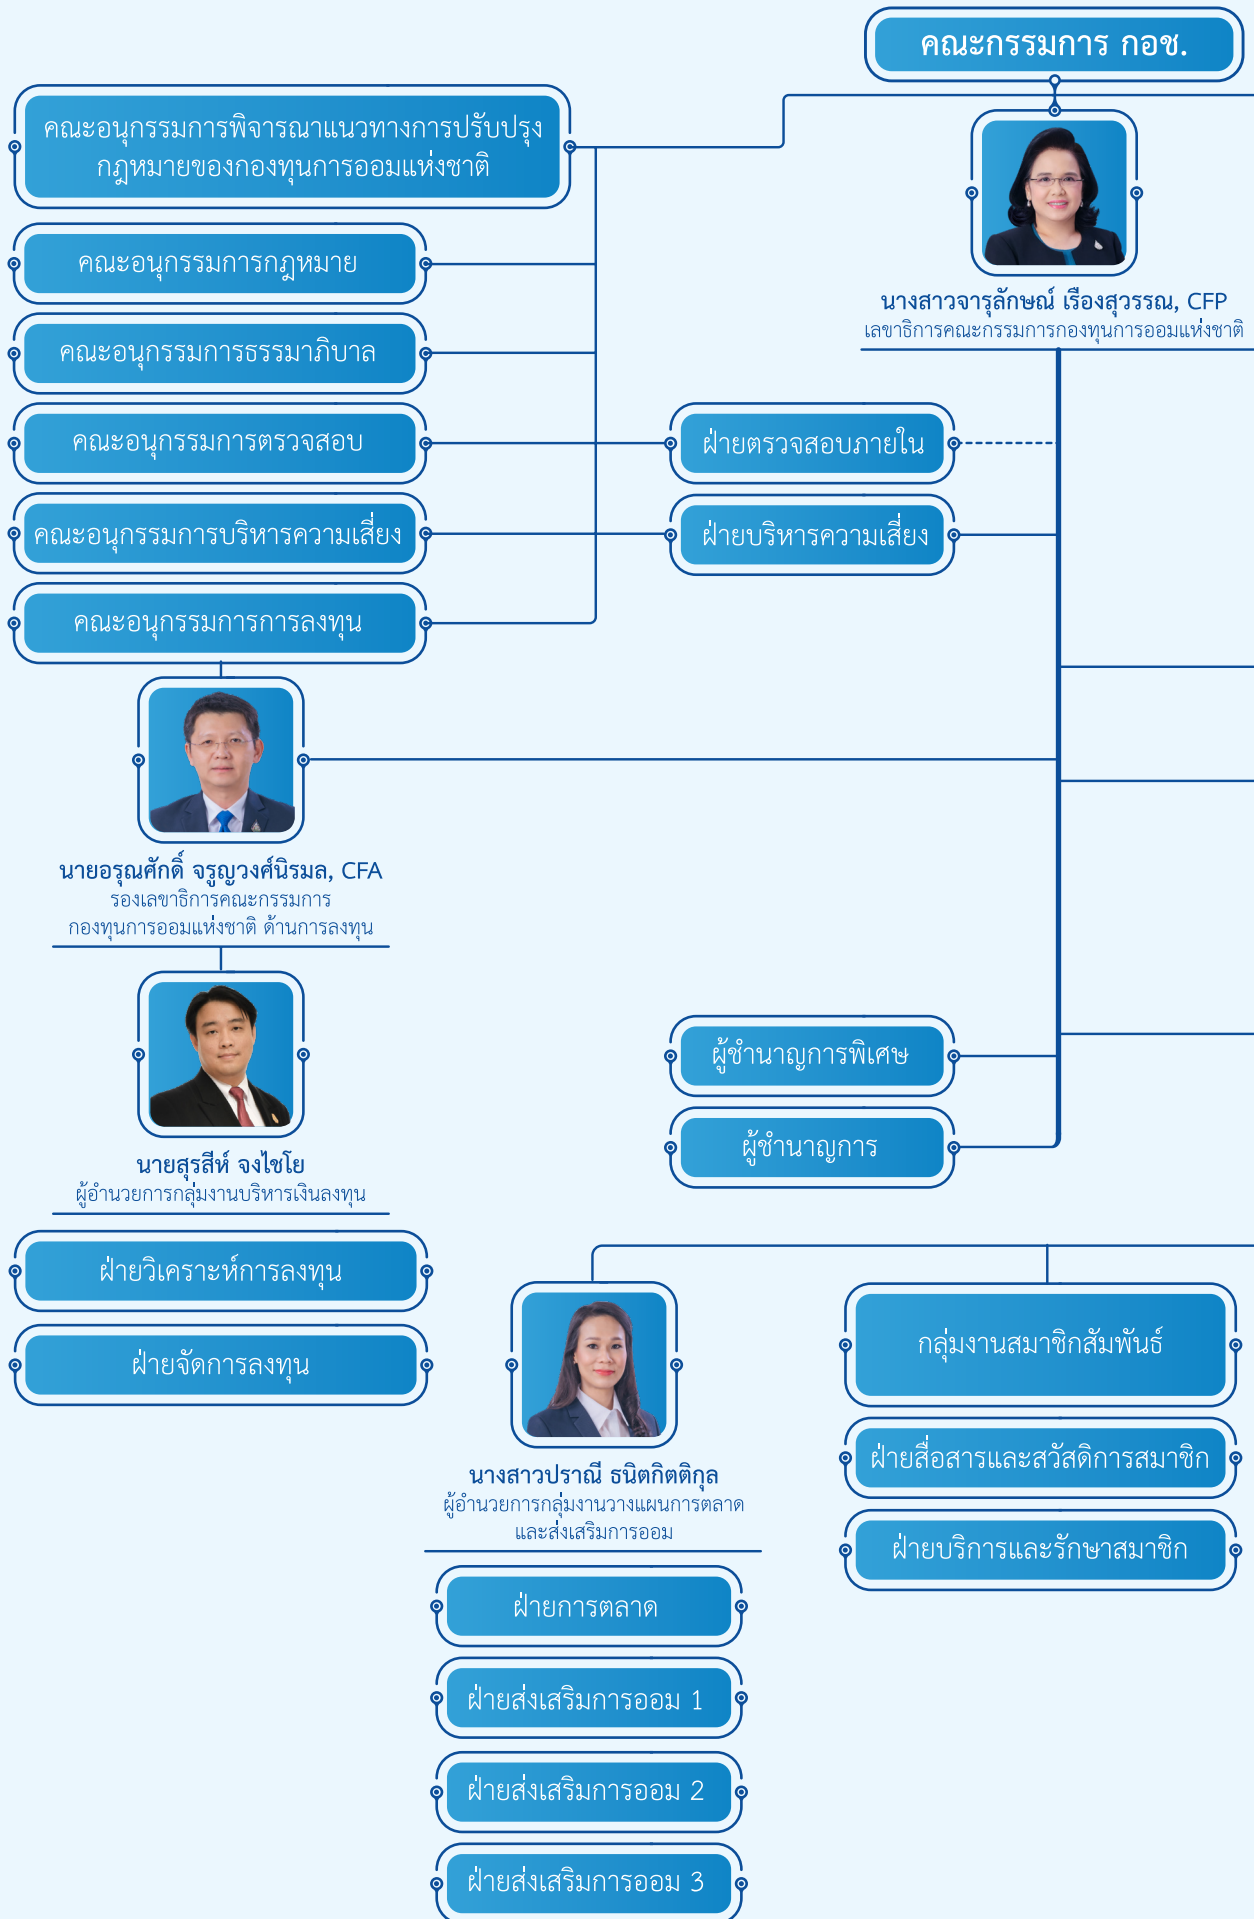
คณะกรรมการ กอช.

คณะอนุกรรมการพิจารณาแนวทางการปรับปรุงกฎหมายของกองทุนการออมแห่งชาติ

นางสาวจารุลักษณ์ เรืองสุวรรณ, CFP
เลขาธิการคณะกรรมการกองทุนการออมแห่งชาติ

คณะอนุกรรมการกฎหมาย

คณะอนุกรรมการธรรมาภิบาล

คณะอนุกรรมการตรวจสอบ

ฝ่ายตรวจสอบภายใน

คณะอนุกรรมการบริหารความเสี่ยง

ฝ่ายบริหารความเสี่ยง

คณะอนุกรรมการการลงทุน

นายอรุณศักดิ์ จรูญวงศ์นิรมล, CFA
รองเลขาธิการคณะกรรมการกองทุนการออมแห่งชาติ ด้านการลงทุน

นายสุรสีห์ จงไชโย
ผู้อำนวยการกลุ่มงานบริหารเงินลงทุน

ผู้ชำนาญการพิเศษ

ผู้ชำนาญการ

ฝ่ายวิเคราะห์การลงทุน

ฝ่ายจัดการลงทุน

นางสาวปราณี ธนิตกิตติกุล
ผู้อำนวยการกลุ่มงานวางแผนการตลาดและส่งเสริมการออม

กลุ่มงานสมาชิกสัมพันธ์

ฝ่ายสื่อสารและสวัสดิการสมาชิก

ฝ่ายบริการและรักษาสมาชิก

ฝ่ายการตลาด

ฝ่ายส่งเสริมการออม 1

ฝ่ายส่งเสริมการออม 2

ฝ่ายส่งเสริมการออม 3